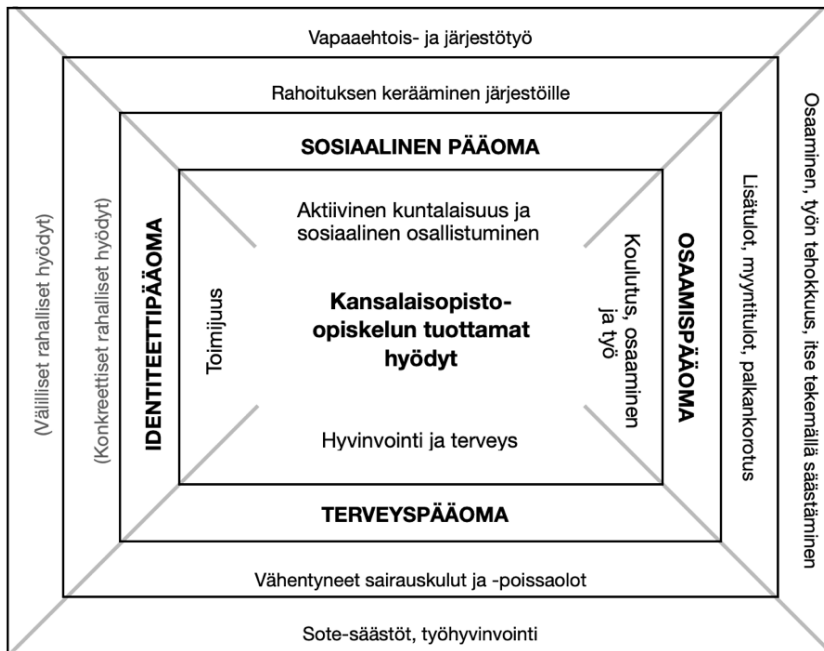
Vapaaehtois- ja järjestötyö

Rahoituksen kerääminen järjestöille

SOSIAALINEN PÄÄOMA

Aktiivinen kuntalaisuus ja sosiaalinen osallistuminen

(Välilliset rahalliset hyödyt)

(Konkreettiset rahalliset hyödyt)

IDENTITEETTIPÄÄOMA

Toimijuus

Kansalaisopisto-opiskelun tuottamat hyödyt

Koulutus, osaaminen ja työ

OSAAMISPÄÄOMA

Lisätulot, myyntitulot, palkankorotus

Osaaminen, työn tehokkuus, itse tekemällä säästäminen

Hyvinvointi ja terveys

TERVEYSPÄÄOMA

Vähentyneet sairauskulut ja -poissaolot

Sote-säästöt, työhyvinvointi